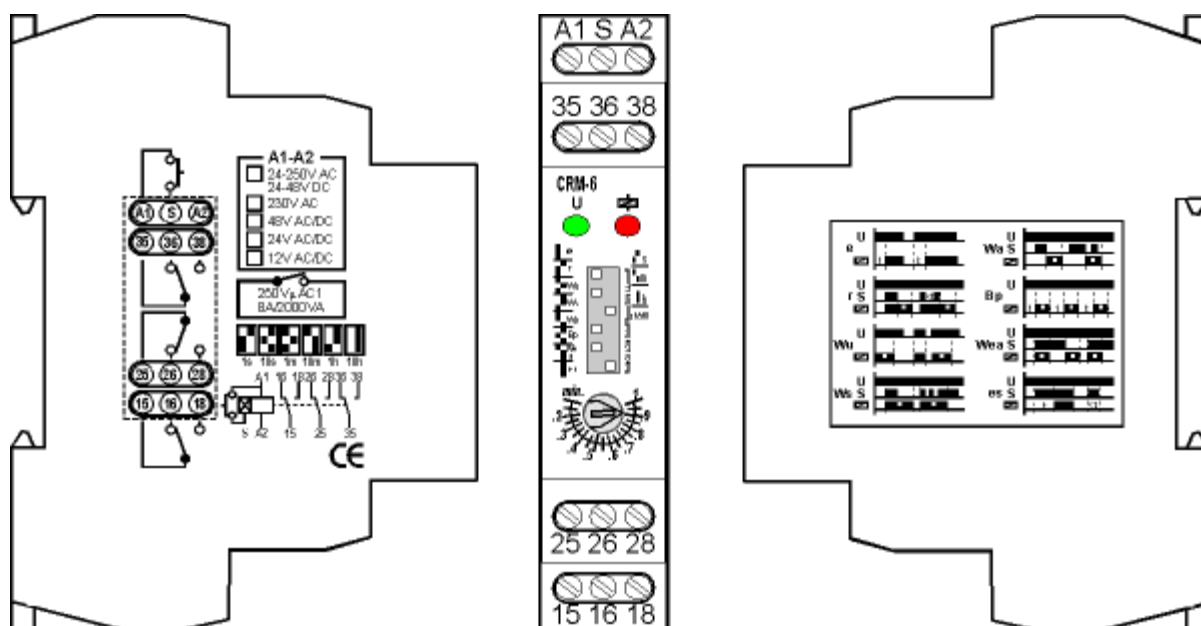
A1 S A2
35 36 38
CRM-6
U
min.
1
25 26 28
15 16 18

A1 S A2
35 36 38
A1-A2
24-250V AC 24-48V DC
230V AC
48V AC/DC
24V AC/DC
12V AC/DC
250V AC1 8A/2000VA
1s 10s 1m 10m 1h 10h
A1 16 18 26 28 36 38
S A2 15 25 35
25 26 28
15 16 18
CE

U
e
U
Wa S
U
r S
U
Bp
U
Wu
U
Wea S
U
Ws S
U
es S